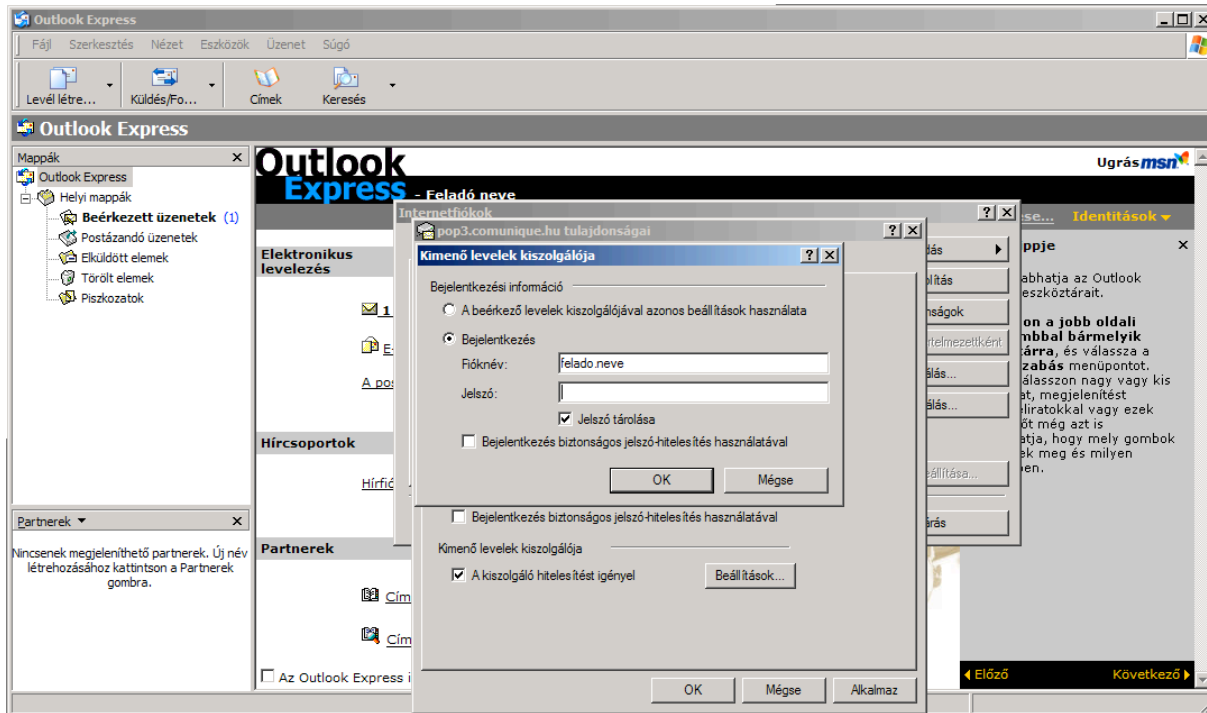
Outlook Express

Fájl Szerkesztés Nézet Eszközök Üzenet Súgó

Levél létre... Küldés/Fo... Címek Keresés

Outlook Express

Mappák
Outlook Express
Helyi mappák
Beérkezett üzenetek (1)
Postázandó üzenetek
Elküldött elemek
Törölt elemek
Piszkozatok

Partnerek
Nincsenek megjeleníthető partnerek. Új név létrehozásához kattintson a Partnerek gombra.

Outlook Express - Feladó neve

Ugrás msn

Elektronikus levelezés
1
E-
A pos

Hírcsoportok
Hírfió

Partnerek
Cím
Cím

Az Outlook Express i

Internetfiókok
...ese... Identitások
...ás
...olítás
...nságok
...rtelmezettként
...álás...
...álás...
...eállítása...
...árás

...ppje
...abhatja az Outlook ...eszköztárait.
...on a jobb oldali ...mbbal bármelyik ...tárra, és válassza a ...zabás menüpontot. ...álasszon nagy vagy kis ...at, megjelenítést ...eliratokkal vagy ezek ...őt még azt is ...atja, hogy mely gombok ...ek meg és milyen ...en.

Előző Következő

pop3.comunique.hu tulajdonságai

Kimenő levelek kiszolgálója

Bejelentkezési információ
A beérkező levelek kiszolgálójával azonos beállítások használata
Bejelentkezés
Fióknév: felado.neve
Jelszó:
Jelszó tárolása
Bejelentkezés biztonságos jelszó-hitelesítés használatával
OK Mégse

Bejelentkezés biztonságos jelszó-hitelesítés használatával
Kimenő levelek kiszolgálója
A kiszolgáló hitelesítést igényel Beállítások...
OK Mégse Alkalmaz